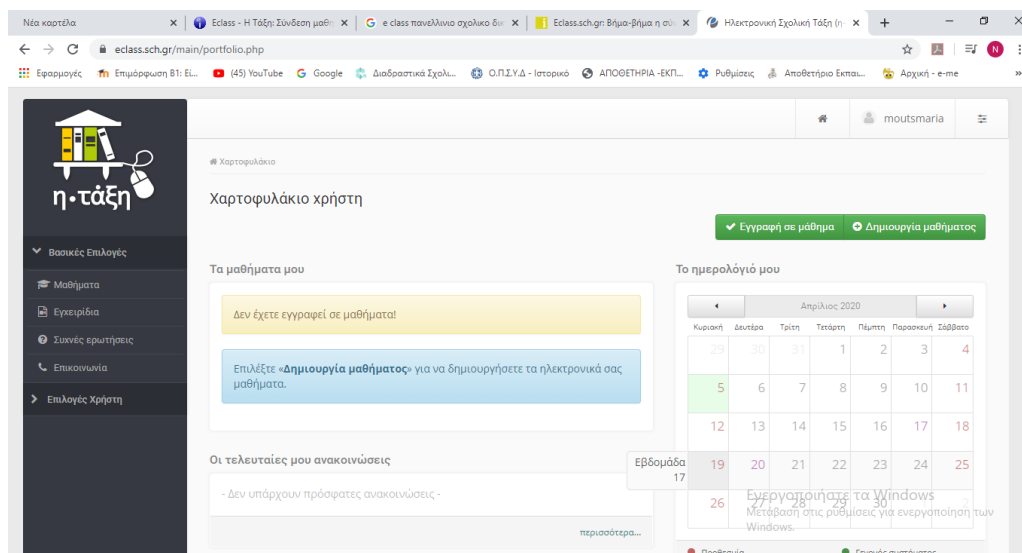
Νέα καρτέλα × | Eclass - Η Τάξη: Σύνδεση μαθη × | e class πανελλήνιο σχολικό δι × | Eclass.sch.gr: Βήμα-βήμα η σύ × | Ηλεκτρονική Σχολική Τάξη (η × | +

eclass.sch.gr/main/portfolio.php

Εφαρμογές | Επιμόρφωση Β1: Ει... | (45) YouTube | Google | Διαδραστικά Σχολι... | Ο.Π.Σ.Υ.Δ - Ιστορικό | ΑΠΟΘΕΤΗΡΙΑ -ΕΚΠ... | Ρυθμίσεις | Αποθετήριο Εκπαι... | Αρχική - e-me

η•τάξη

moutsmaria

Χαρτοφυλάκιο

Χαρτοφυλάκιο χρήστη

Εγγραφή σε μάθημα | Δημιουργία μαθήματος

Βασικές Επιλογές
Μαθήματα
Εγχειρίδια
Συχνές ερωτήσεις
Επικοινωνία
Επιλογές Χρήστη

Τα μαθήματα μου

Δεν έχετε εγγραφεί σε μαθήματα!

Επιλέξτε «Δημιουργία μαθήματος» για να δημιουργήσετε τα ηλεκτρονικά σας μαθήματα.

Το ημερολόγιό μου

Απρίλιος 2020

| Κυριακή | Δευτέρα | Τρίτη | Τετάρτη | Πέμπτη | Παρασκευή | Σάββατο |
|---|---|---|---|---|---|---|
| 29 | 30 | 31 | 1 | 2 | 3 | 4 |
| 5 | 6 | 7 | 8 | 9 | 10 | 11 |
| 12 | 13 | 14 | 15 | 16 | 17 | 18 |
| 19 | 20 | 21 | 22 | 23 | 24 | 25 |
| 26 | 27 | 28 | 29 | 30 | | |

Εβδομάδα 17

Οι τελευταίες μου ανακοινώσεις

- Δεν υπάρχουν πρόσφατες ανακοινώσεις -

περισσότερα...

Ενεργοποιήστε τα Windows
Μετάβαση στις ρυθμίσεις για ενεργοποίηση των Windows.